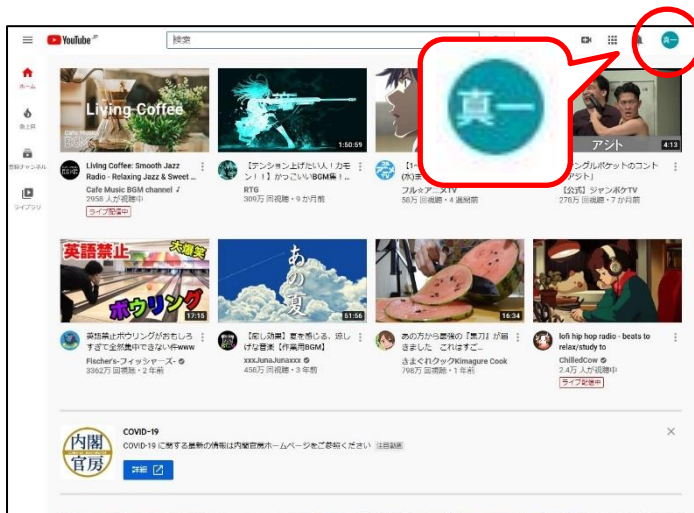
YouTube JP

検索

真一

真一

ホーム

急上昇

登録チャンネル

ライブラリ

Living Coffee

Cafe Music BGM channel

Living Coffee: Smooth Jazz Radio - Relaxing Jazz & Sweet ...

Cafe Music BGM channel ♪

2958 人が視聴中

ライブ配信中

1:50:59

【テンション上げたい人！カモン！！】かっこいいBGM集！...

RTG

309万 回視聴・9 か月前

【1-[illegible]

(木)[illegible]

フル☆アニメTV

58万 回視聴・4 週間前

アジト

4:13

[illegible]ングルポケットのコント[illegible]アジト」

【公式】ジャンポケTV

276万 回視聴・7 か月前

英語禁止

大爆笑

ボウリング

17:15

英語禁止ボウリングがおもしろすぎて全然集中できない件www

Fischer's-フィッシャーズ-

3362万 回視聴・2 年前

あの夏

51:56

【癒し効果】夏を感じる、涼しげな音楽【作業用BGM】

xxxJunaJunaxxx

456万 回視聴・3 年前

16:34

あの方から最強の「黒刀」が届きました　これはすご...

きまぐれクック Kimagure Cook

798万 回視聴・1 年前

lofi hip hop radio - beats to relax/study to

ChilledCow

2.4万 人が視聴中

ライブ配信中

内閣官房

COVID-19

COVID-19 に関する最新の情報は内閣官房ホームページをご参照ください　注目動画

詳細